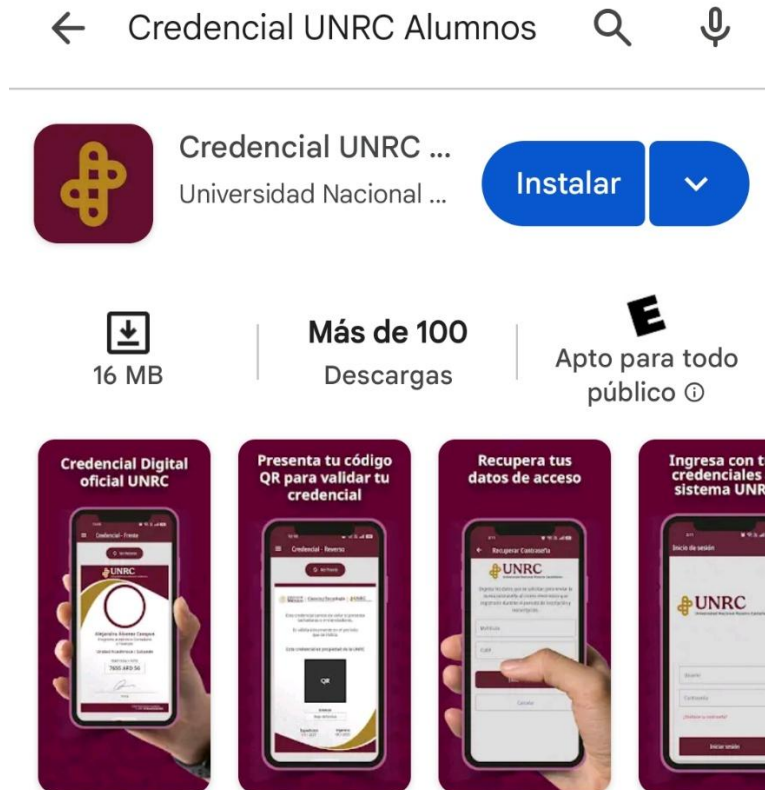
Credencial UNRC Alumnos

Credencial UNRC ...
Universidad Nacional ...

Instalar

16 MB

Más de 100
Descargas

E
Apto para todo público ⓘ

Credencial Digital oficial UNRC

Credencial - Frente
UNRC
Alejandra Álvarez Campos
7655 AR3 56

Presenta tu código QR para validar tu credencial

Credencial - Reverso
QR

Recupera tus datos de acceso

Recuperar Contraseña
UNRC
Matrícula
CURP
Cancelar

Ingresa con t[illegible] credenciales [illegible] sistema UNR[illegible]

Inicio de sesión
UNRC
Usuario
Contraseña
Iniciar sesión